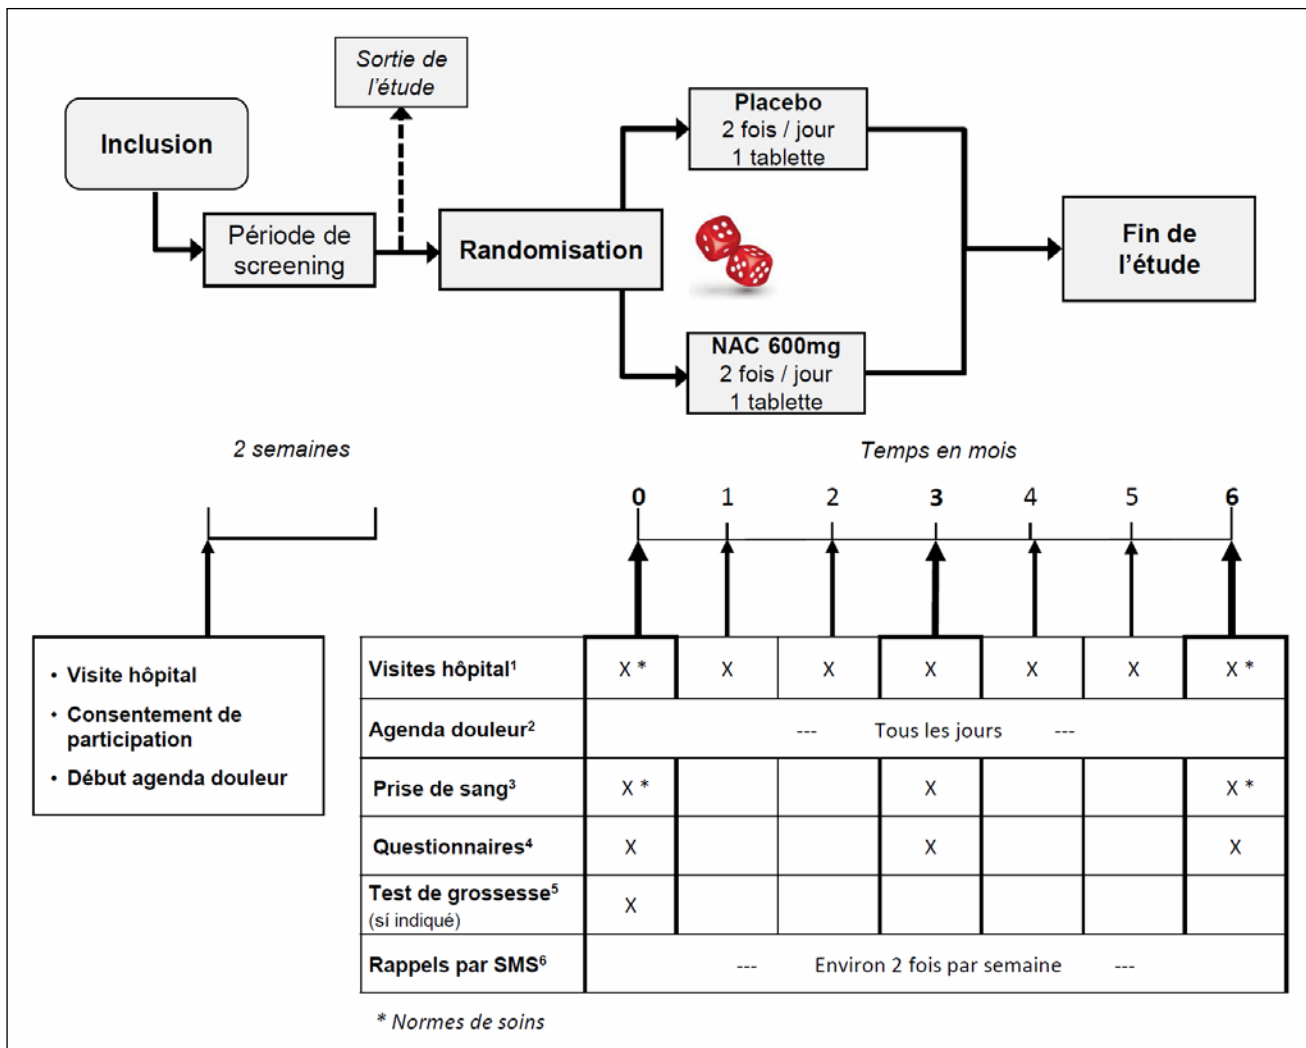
Sortie de l'étude

Inclusion

Période de screening

Randomisation

Placebo
2 fois / jour
1 tablette

NAC 600mg
2 fois / jour
1 tablette

Fin de l'étude

2 semaines

Temps en mois

0 1 2 3 4 5 6

• Visite hôpital
• Consentement de participation
• Début agenda douleur

| | 0 | 1 | 2 | 3 | 4 | 5 | 6 |
|---|---|---|---|---|---|---|---|
| Visites hôpital$^1$ | X * | X | X | X | X | X | X * |
| Agenda douleur$^2$ | --- Tous les jours --- | | | | | | |
| Prise de sang$^3$ | X * | | | X | | | X * |
| Questionnaires$^4$ | X | | | X | | | X |
| Test de grossesse$^5$ (si indiqué) | X | | | | | | |
| Rappels par SMS$^6$ | --- Environ 2 fois par semaine --- | | | | | | |

* Normes de soins